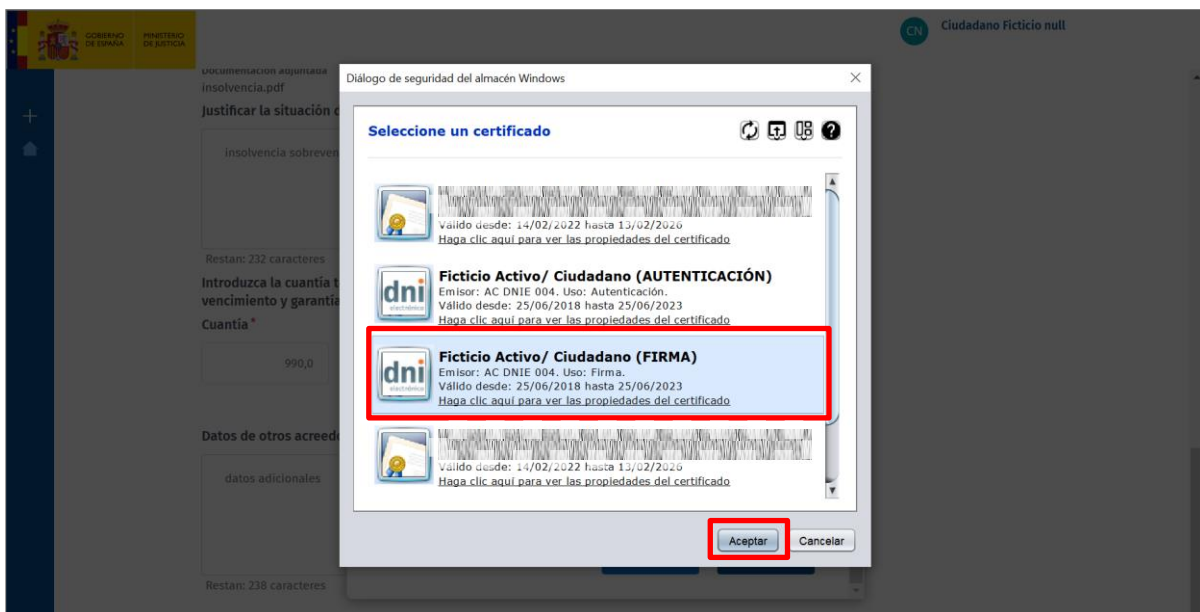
GOBIERNO DE ESPAÑA
MINISTERIO DE JUSTICIA

CN Ciudadano Ficticio null

Documentación adjuntada
insolvencia.pdf

Justificar la situación d

insolvencia sobreven

Restan: 232 caracteres

Introduzca la cuantía t
vencimiento y garantía

Cuantía *

990,0

Datos de otros acreedo

datos adicionales

Restan: 238 caracteres

Diálogo de seguridad del almacén Windows

Seleccione un certificado

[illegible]
Válido desde: 14/02/2022 hasta 13/02/2026
Haga clic aquí para ver las propiedades del certificado

dni electrónico
Ficticio Activo/ Ciudadano (AUTENTICACIÓN)
Emisor: AC DNIE 004. Uso: Autenticación.
Válido desde: 25/06/2018 hasta 25/06/2023
Haga clic aquí para ver las propiedades del certificado

dni electrónico
Ficticio Activo/ Ciudadano (FIRMA)
Emisor: AC DNIE 004. Uso: Firma.
Válido desde: 25/06/2018 hasta 25/06/2023
Haga clic aquí para ver las propiedades del certificado

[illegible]
Válido desde: 14/02/2022 hasta 13/02/2026
Haga clic aquí para ver las propiedades del certificado

Aceptar
Cancelar